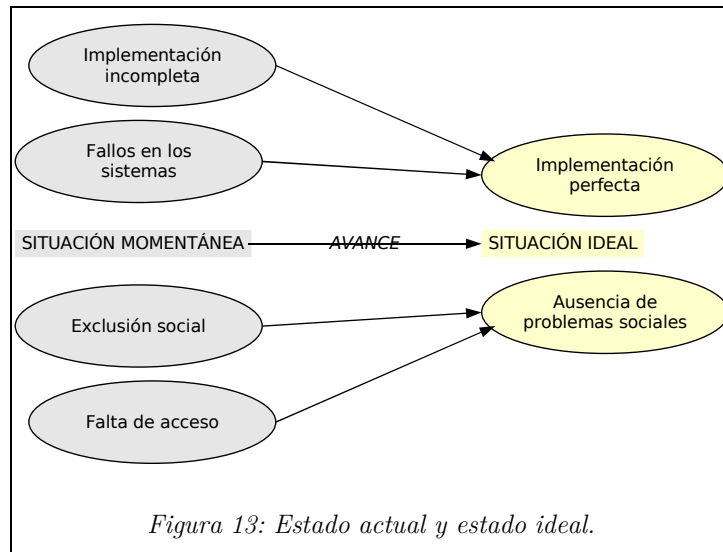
Implementación incompleta

Fallos en los sistemas

Implementación perfecta

SITUACIÓN MOMENTÁNEA

AVANCE

SITUACIÓN IDEAL

Exclusión social

Ausencia de problemas sociales

Falta de acceso

Figura 13: Estado actual y estado ideal.